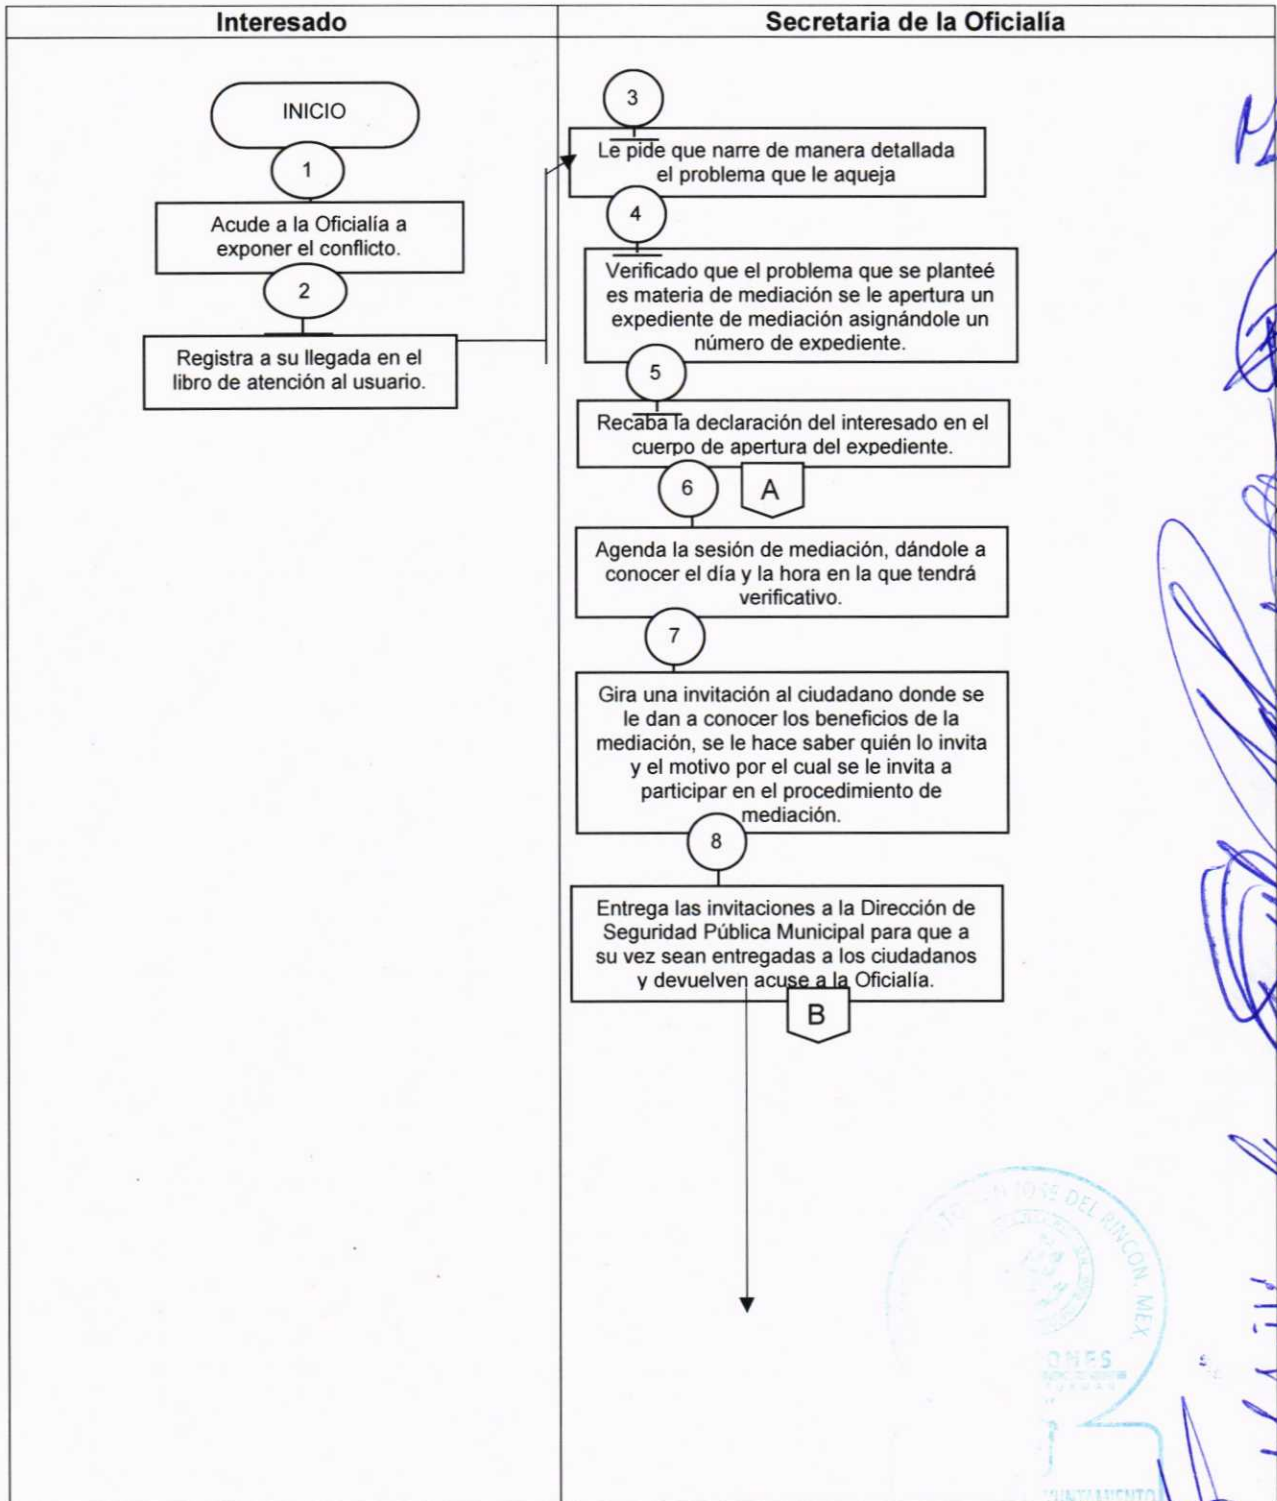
| Interesado | Secretaria de la Oficialía |
|---|---|

INICIO

1

Acude a la Oficialía a exponer el conflicto.

2

Registra a su llegada en el libro de atención al usuario.

3

Le pide que narre de manera detallada el problema que le aqueja

4

Verificado que el problema que se planteé es materia de mediación se le apertura un expediente de mediación asignándole un número de expediente.

5

Recaba la declaración del interesado en el cuerpo de apertura del expediente.

6

A

Agenda la sesión de mediación, dándole a conocer el día y la hora en la que tendrá verificativo.

7

Gira una invitación al ciudadano donde se le dan a conocer los beneficios de la mediación, se le hace saber quién lo invita y el motivo por el cual se le invita a participar en el procedimiento de mediación.

8

Entrega las invitaciones a la Dirección de Seguridad Pública Municipal para que a su vez sean entregadas a los ciudadanos y devuelven acuse a la Oficialía.

B

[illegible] JOSÉ DEL RINCÓN, MEX.

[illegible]ONES

AYUNTAMIENTO